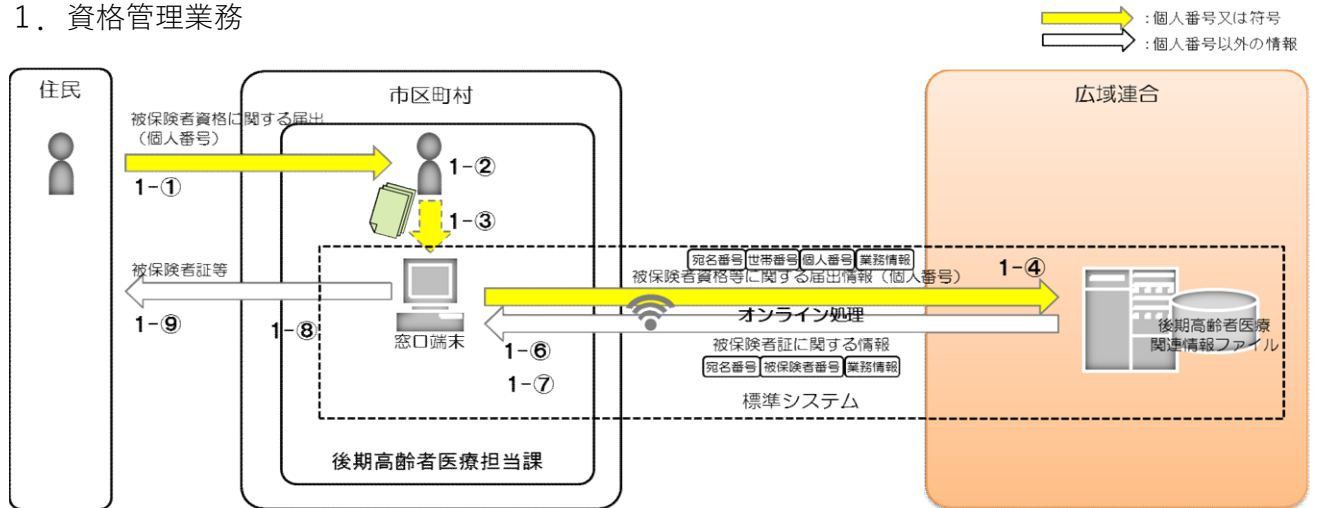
1．資格管理業務

：個人番号又は符号
：個人番号以外の情報

住民

市区町村

広域連合

被保険者資格に関する届出（個人番号）

1-①

1-②

1-③

被保険者証等

1-⑨

1-⑧

窓口端末

宛名番号 世帯番号 個人番号 業務情報

被保険者資格等に関する届出情報（個人番号）

1-④

オンライン処理

被保険者証に関する情報

宛名番号 被保険者番号 業務情報

1-⑥

1-⑦

標準システム

後期高齢者医療関連情報ファイル

後期高齢者医療担当課